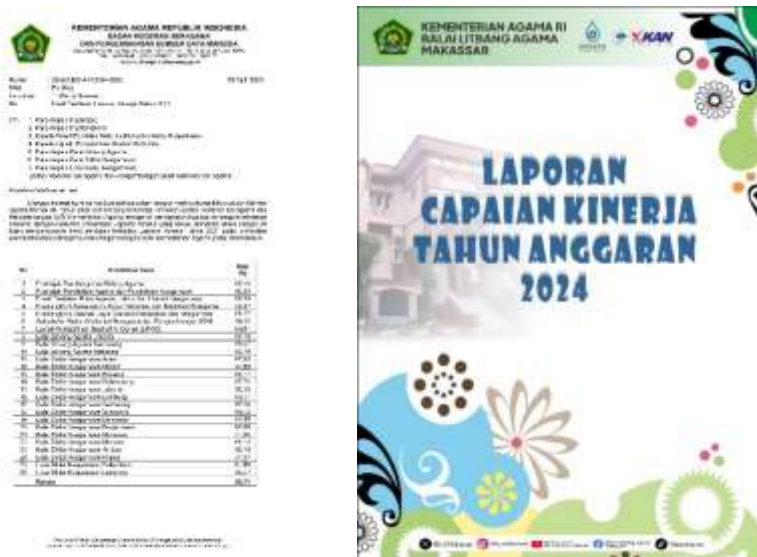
KEMENTERIAN AGAMA REPUBLIK INDONESIA
BADAN MODERASI BERAGAMA
DAN PENGEMBANGAN SUMBER DAYA MANUSIA

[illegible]

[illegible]

KEMENTERIAN AGAMA RI
BALAI LITBANG AGAMA
MAKASSAR

KAN

LAPORAN
CAPAIAN KINERJA
TAHUN ANGGARAN
2024